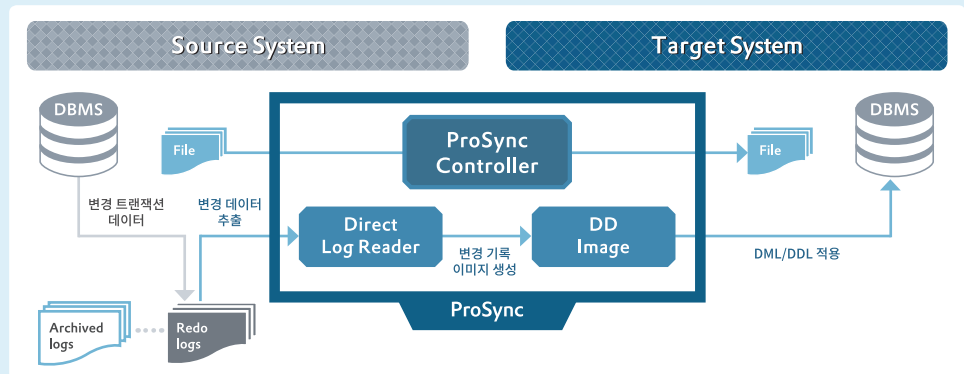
Source System

Target System

DBMS

File

변경 트랜잭션 데이터

변경 데이터 추출

ProSync Controller

Direct Log Reader

변경 기록 이미지 생성

DD Image

ProSync

File

DBMS

DML/DDL 적용

Archived logs

Redo logs